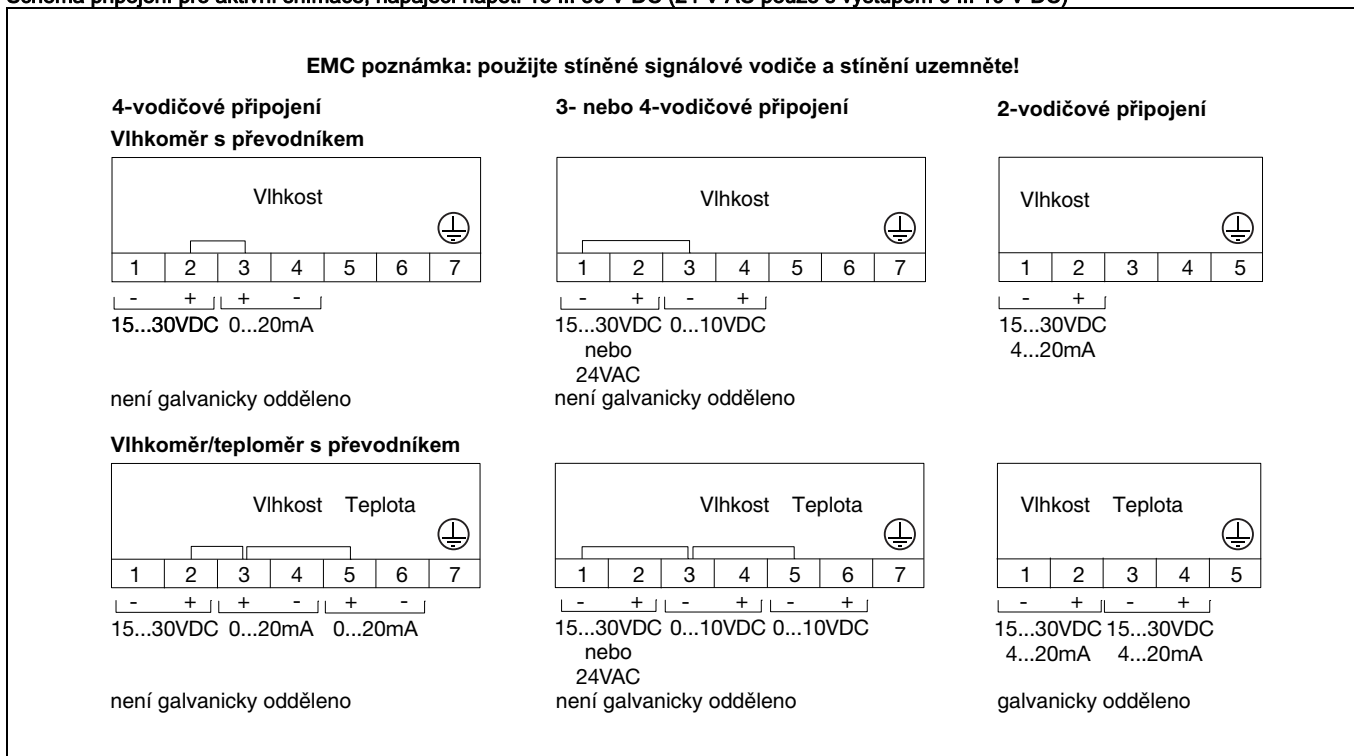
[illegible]

EMC poznámka: použijte stíněné signálové vodiče a stínění uzemněte!

4-vodičové připojení

Vlhkoměr s převodníkem

Vlhkost

| 1 | 2 | 3 | 4 | 5 | 6 | 7 |
|---|---|---|---|---|---|---|

- + + -

15...30VDC 0...20mA

není galvanicky odděleno

3- nebo 4-vodičové připojení

Vlhkost

| 1 | 2 | 3 | 4 | 5 | 6 | 7 |
|---|---|---|---|---|---|---|

- + - +

15...30VDC 0...10VDC
nebo
24VAC

není galvanicky odděleno

2-vodičové připojení

Vlhkost

| 1 | 2 | 3 | 4 | 5 |
|---|---|---|---|---|

- +

15...30VDC
4...20mA

Vlhkoměr/teploměr s převodníkem

Vlhkost Teplota

| 1 | 2 | 3 | 4 | 5 | 6 | 7 |
|---|---|---|---|---|---|---|

- + + - + -

15...30VDC 0...20mA 0...20mA

není galvanicky odděleno

Vlhkost Teplota

| 1 | 2 | 3 | 4 | 5 | 6 | 7 |
|---|---|---|---|---|---|---|

- + - + - +

15...30VDC 0...10VDC 0...10VDC
nebo
24VAC

není galvanicky odděleno

Vlhkost Teplota

| 1 | 2 | 3 | 4 | 5 |
|---|---|---|---|---|

- + - +

15...30VDC 15...30VDC
4...20mA 4...20mA

galvanicky odděleno